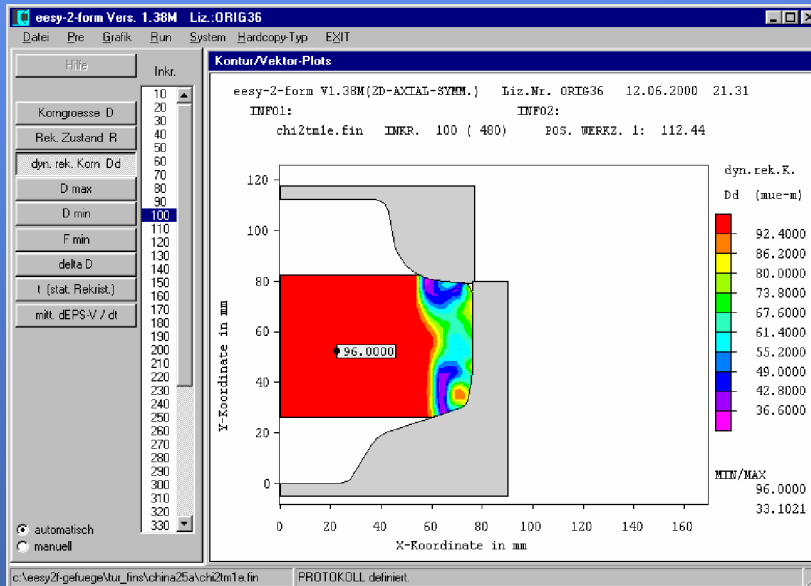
eesy-2-form Vers. 1.38M Liz.:ORIG36

Datei Pre Grafik Run System Hardcopy-Typ EXIT

Hilfe

Inkr.

Korngroesse D
Rek. Zustand R
dyn. rek. Korn Dd
D max
D min
F min
delta D
t (stat. Rekrist.)
mitt. dEPS-V / dt

10
20
30
40
50
60
70
80
90
100
110
120
130
140
150
160
170
180
190
200
210
220
230
240
250
260
270
280
290
300
310
320
330

automatisch
manuell

Kontur/Vektor-Plots

eesy-2-form V1.38M(2D-AXIAL-SYMM.) Liz.Nr. ORIG36 12.06.2000 21.31
INFO1: INFO2:
chi2tm1e.fin INKR. 100 ( 480) POS. WERKZ. 1: 112.44

dyn.rek.K.
Dd (mue-m)

92.4000
86.2000
80.0000
73.8000
67.6000
61.4000
55.2000
49.0000
42.8000
36.6000

96.0000

MIN/MAX
96.0000
33.1021

120
100
80
60
40
20
0

Y-Koordinate in mm

0 20 40 60 80 100 120 140 160
X-Koordinate in mm

c:\eesy2f-gefuege\tur_fins\china25a\chi2tm1e.fin

PROTOKOLL definiert.